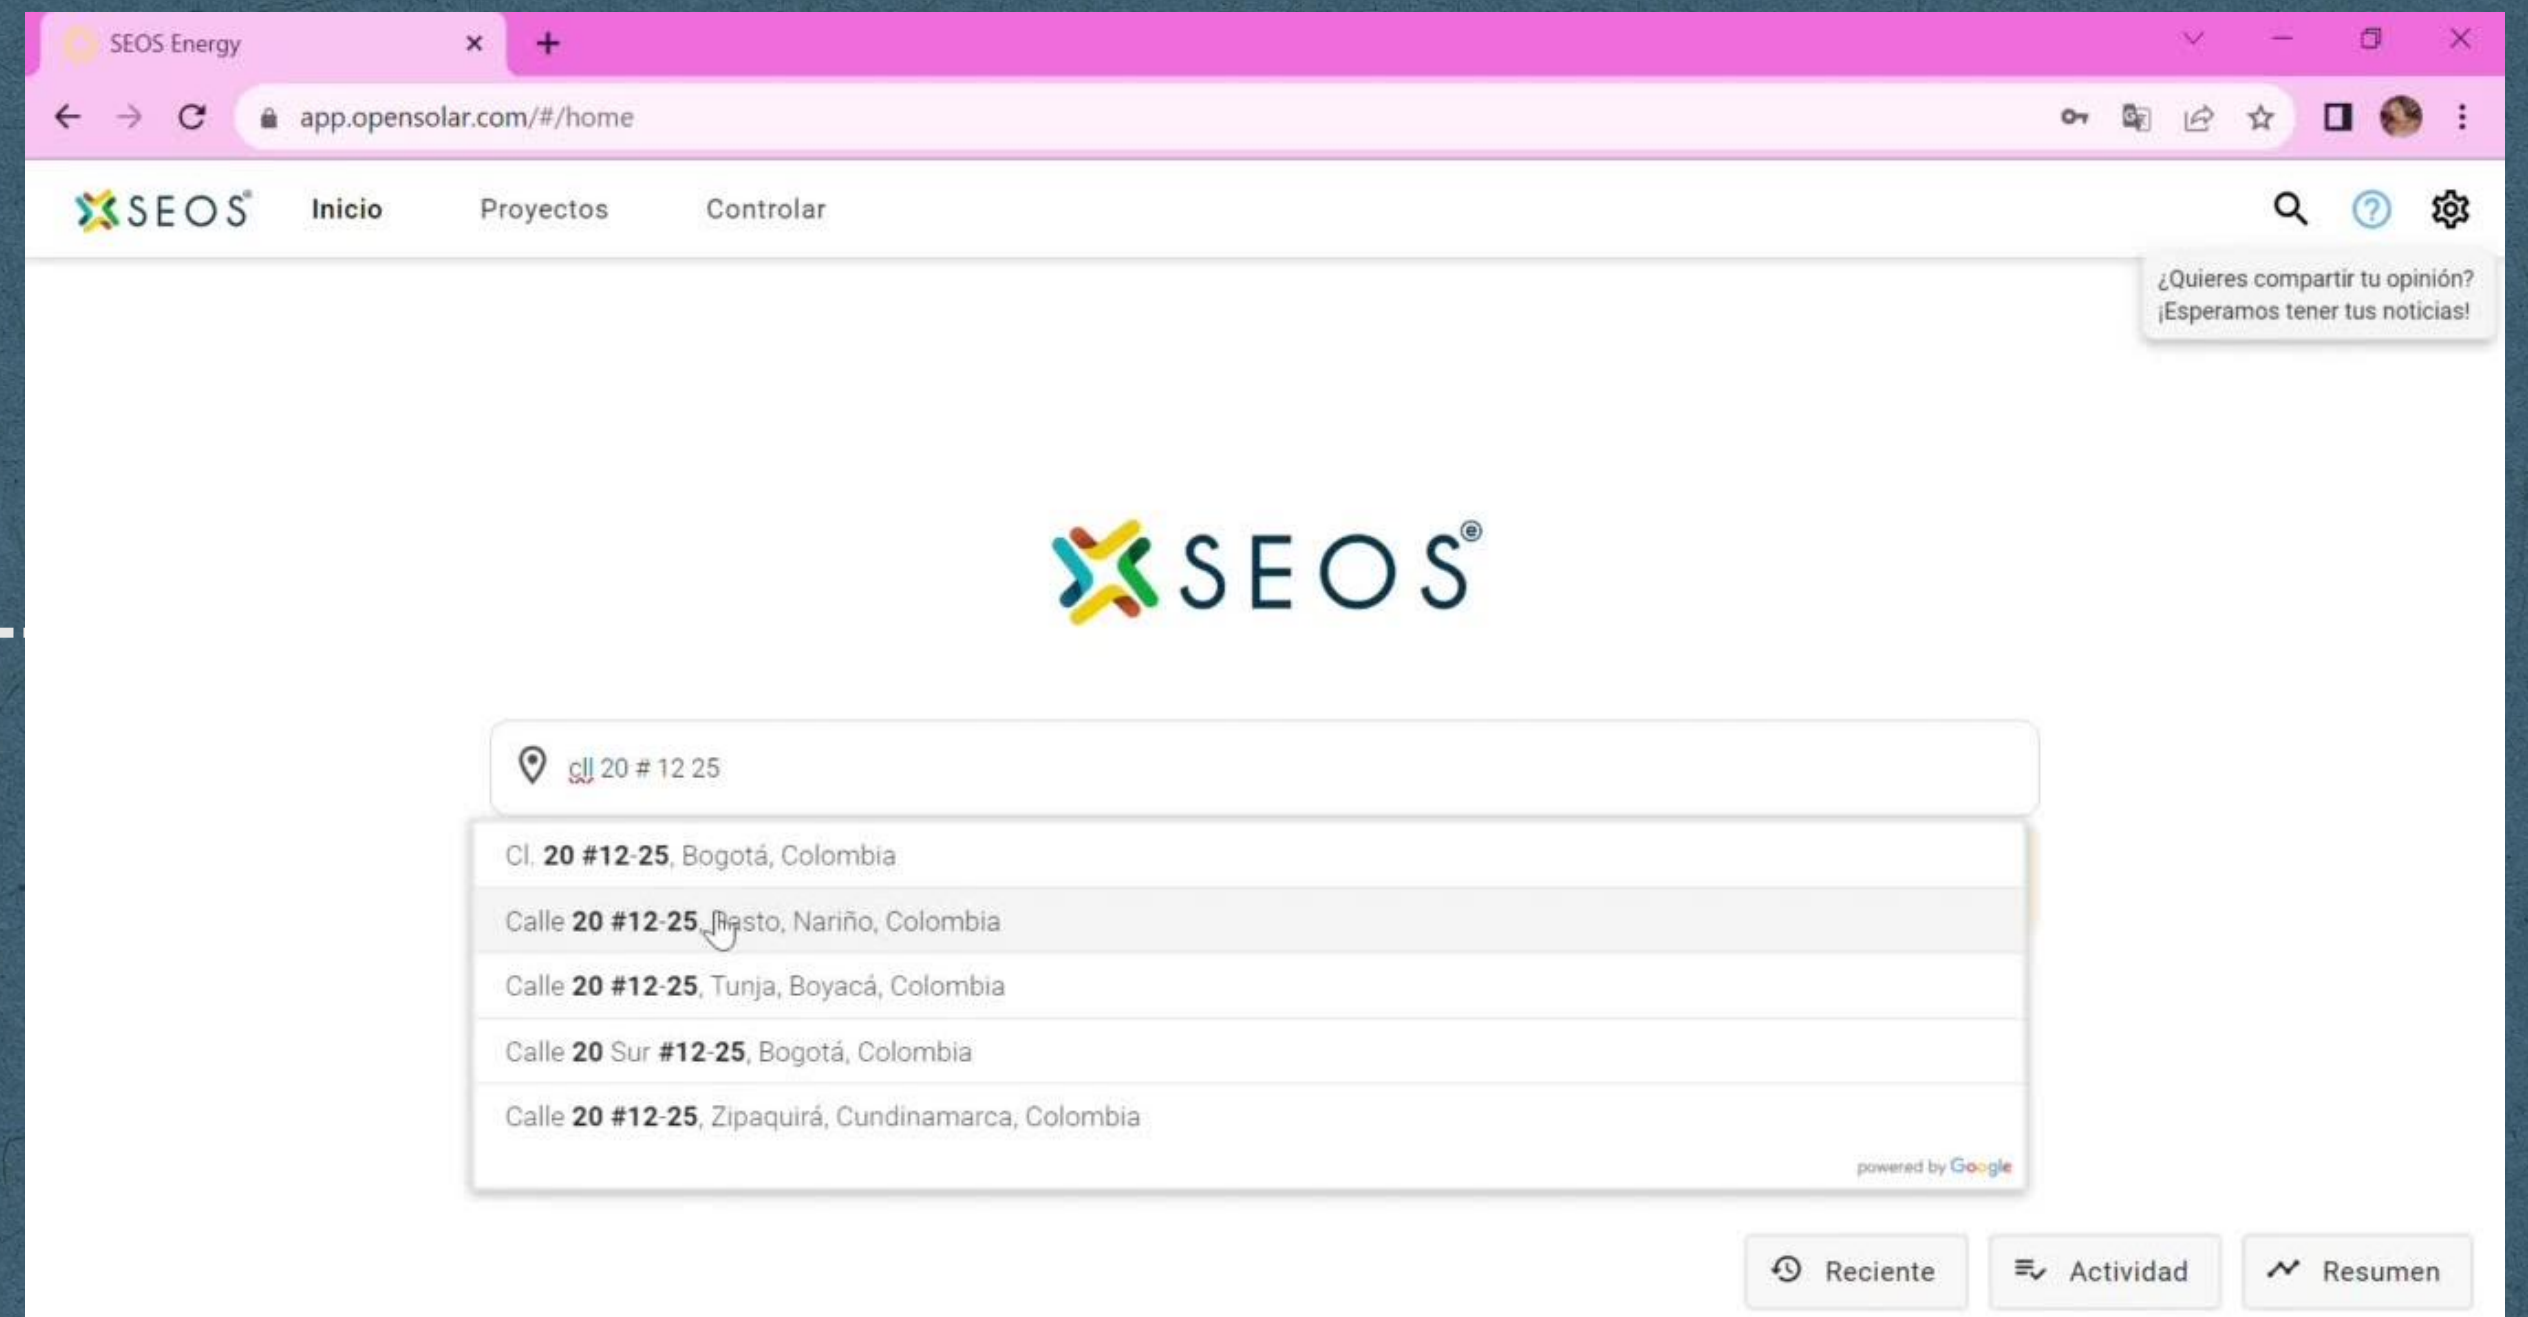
SEOS Energy

app.opensolar.com/#/home

SEOS Inicio Proyectos Controlar

¿Quieres compartir tu opinión? ¡Esperamos tener tus noticias!

SEOS®

cll 20 # 12 25

Cl. 20 #12-25, Bogotá, Colombia

Calle 20 #12-25, Pasto, Nariño, Colombia

Calle 20 #12-25, Tunja, Boyacá, Colombia

Calle 20 Sur #12-25, Bogotá, Colombia

Calle 20 #12-25, Zipaquirá, Cundinamarca, Colombia

powered by Google

Reciente Actividad Resumen